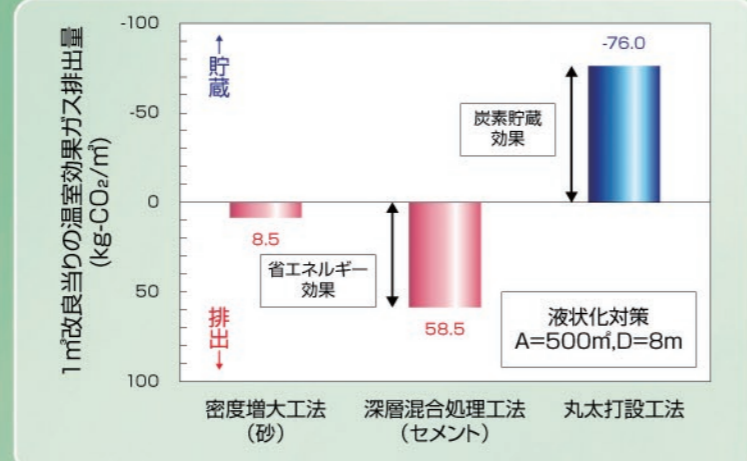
1m³改良当りの温室効果ガス排出量 (kg-CO₂/m³)

-100
-50
0
50
100

↑貯蔵
排出↓

-76.0
炭素貯蔵効果
8.5
省エネルギー効果
58.5
液状化対策 A=500m²,D=8m

密度増大工法 (砂)
深層混合処理工法 (セメント)
丸太打設工法